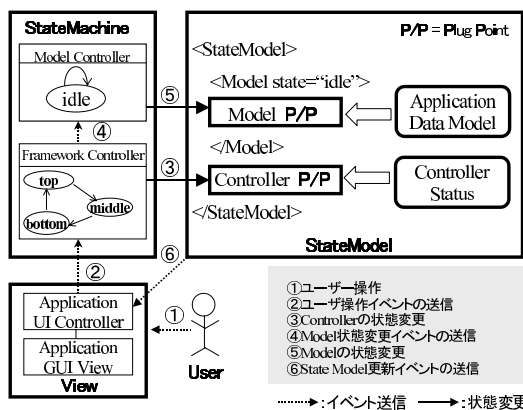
StateMachine

Model Controller

idle

④

Framework Controller

top

middle

bottom

P/P = Plug Point

<StateModel>

<Model state="idle">

⑤

Model P/P

Application Data Model

</Model>

③

Controller P/P

Controller Status

</StateModel>

StateModel

②

⑥

Application UI Controller

Application GUI View

View

①

User

①ユーザー操作
②ユーザ操作イベントの送信
③Controllerの状態変更
④Model状態変更イベントの送信
⑤Modelの状態変更
⑥State Model更新イベントの送信

:イベント送信 :状態変更